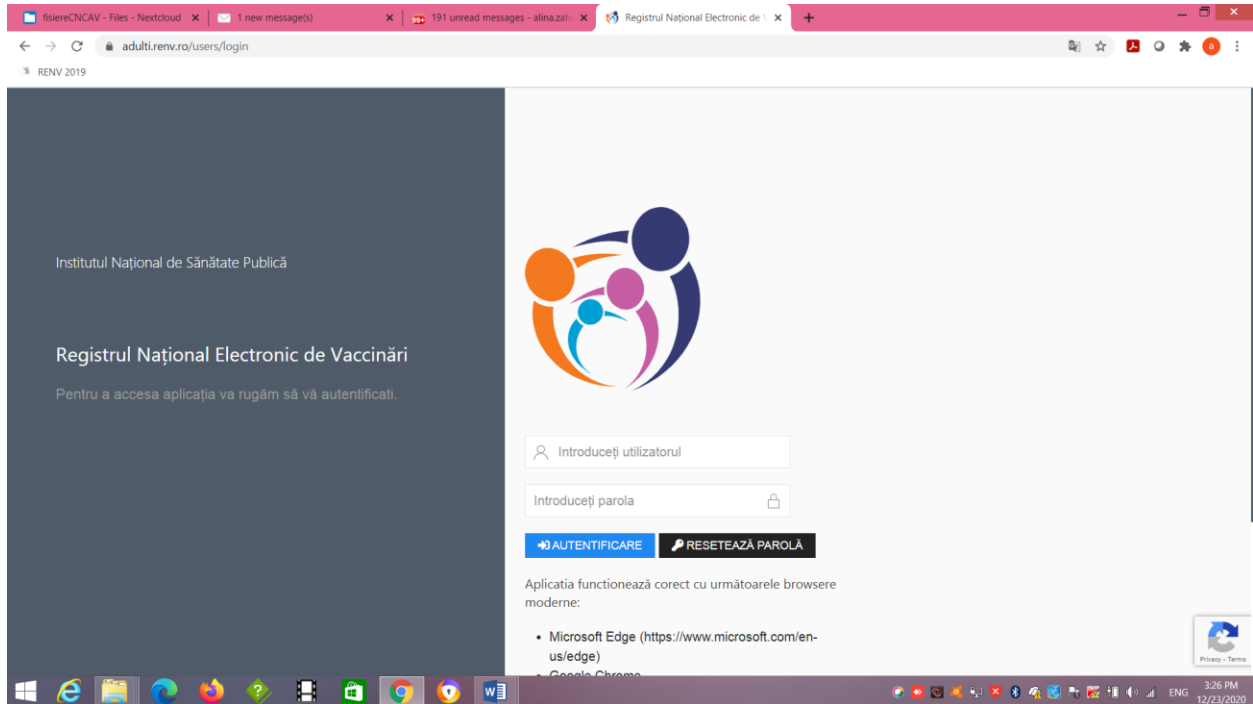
fisiereCNCAV - Files - Nextcloud ×
1 new message(s) ×
191 unread messages - alina.zaf ×
Registrul Național Electronic de V ×
+

adulti.renv.ro/users/login

RENV 2019

Institutul Național de Sănătate Publică

Registrul Național Electronic de Vaccinări

Pentru a accesa aplicația va rugăm să vă autentificati.

Introduceți utilizatorul

Introduceți parola

AUTENTIFICARE
RESETEAZĂ PAROLĂ

Aplicatia functionează corect cu următoarele browsere moderne:

- Microsoft Edge (https://www.microsoft.com/en-us/edge)
- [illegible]

Privacy - Terms

ENG
3:26 PM
12/23/2020